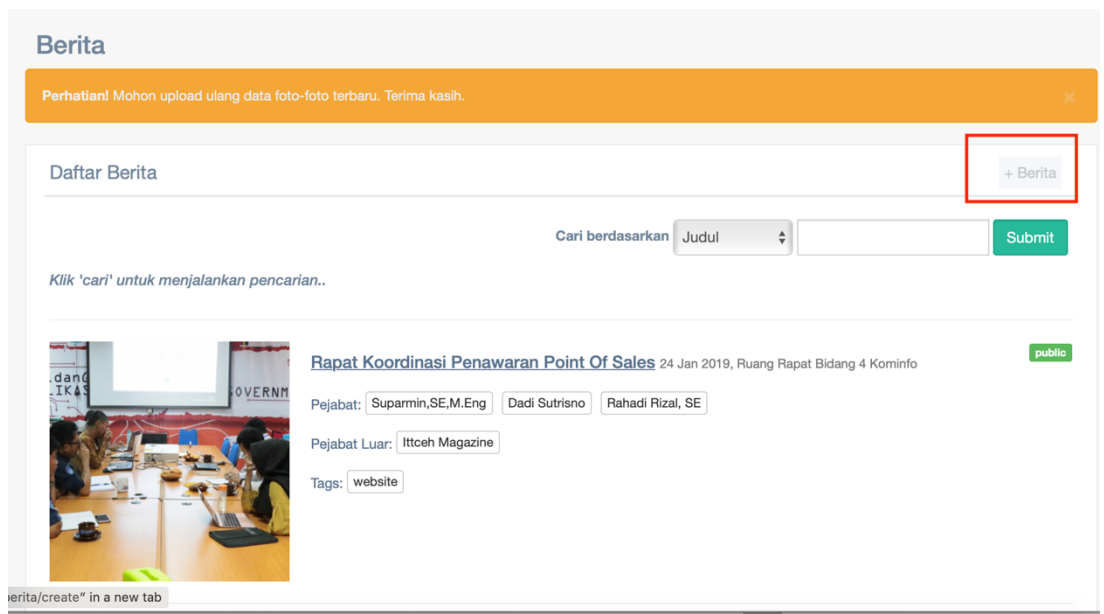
Berita

**Perhatian!** Mohon upload ulang data foto-foto terbaru. Terima kasih.

×

Daftar Berita

+ Berita

Cari berdasarkan Judul

Submit

*Klik 'cari' untuk menjalankan pencarian..*

.dan
IKS
OVERNM

Rapat Koordinasi Penawaran Point Of Sales 24 Jan 2019, Ruang Rapat Bidang 4 Kominfo

public

Pejabat: Suparmin,SE,M.Eng Dadi Sutrisno Rahadi Rizal, SE

Pejabat Luar: Ittceh Magazine

Tags: website

erita/create" in a new tab